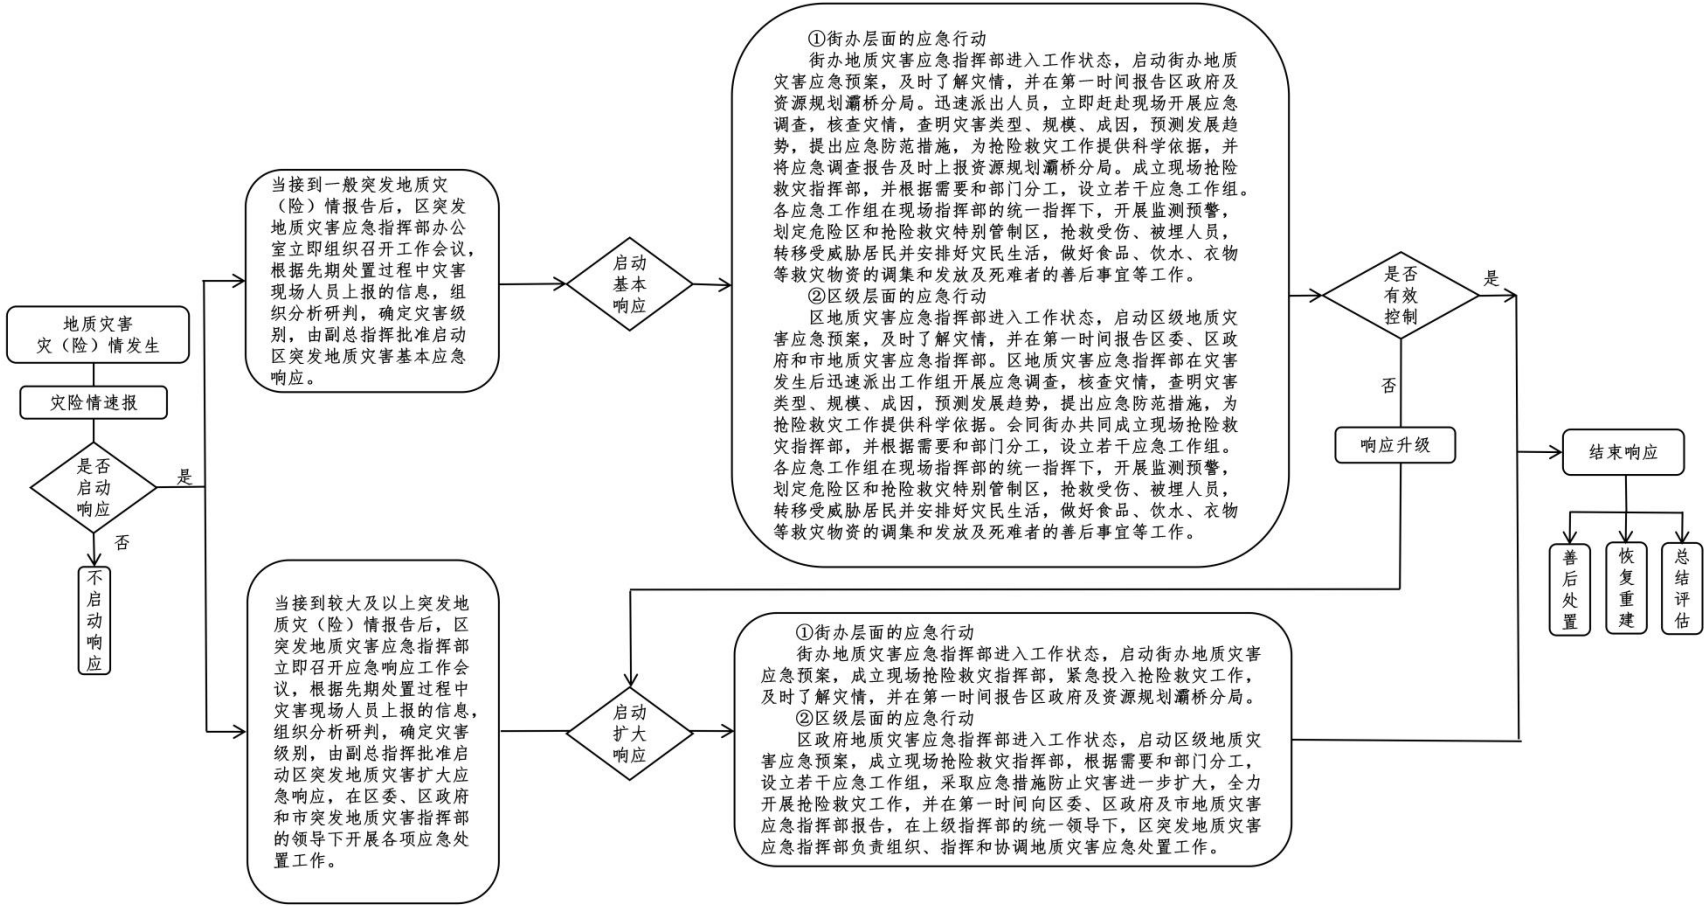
地质灾害灾（险）情发生

灾险情速报

是否启动响应

是

否

不启动响应

当接到一般突发地质灾（险）情报告后，区突发地质灾害应急指挥部办公室立即组织召开工作会议，根据先期处置过程中灾害现场人员上报的信息，组织分析研判，确定灾害级别，由副总指挥批准启动区突发地质灾害基本应急响应。

启动基本响应

①街办层面的应急行动
街办地质灾害应急指挥部进入工作状态，启动街办地质灾害应急预案，及时了解灾情，并在第一时间报告区政府及资源规划灞桥分局。迅速派出人员，立即赶赴现场开展应急调查，核查灾情，查明灾害类型、规模、成因，预测发展趋势，提出应急防范措施，为抢险救灾工作提供科学依据，并将应急调查报告及时上报资源规划灞桥分局。成立现场抢险救灾指挥部，并根据需要和部门分工，设立若干应急工作组。各应急工作组在现场指挥部的统一指挥下，开展监测预警，划定危险区和抢险救灾特别管制区，抢救受伤、被埋人员，转移受威胁居民并安排好灾民生活，做好食品、饮水、衣物等救灾物资的调集和发放及死难者的善后事宜等工作。
②区级层面的应急行动
区地质灾害应急指挥部进入工作状态，启动区级地质灾害应急预案，及时了解灾情，并在第一时间报告区委、区政府和市地质灾害应急指挥部。区地质灾害应急指挥部在灾害发生后迅速派出工作组开展应急调查，核查灾情，查明灾害类型、规模、成因，预测发展趋势，提出应急防范措施，为抢险救灾工作提供科学依据。会同街办共同成立现场抢险救灾指挥部，并根据需要和部门分工，设立若干应急工作组。各应急工作组在现场指挥部的统一指挥下，开展监测预警，划定危险区和抢险救灾特别管制区，抢救受伤、被埋人员，转移受威胁居民并安排好灾民生活，做好食品、饮水、衣物等救灾物资的调集和发放及死难者的善后事宜等工作。

是否有效控制

是

否

响应升级

结束响应

善后处置

恢复重建

总结评估

当接到较大及以上突发地质灾（险）情报告后，区突发地质灾害应急指挥部立即召开应急响应工作会议，根据先期处置过程中灾害现场人员上报的信息，组织分析研判，确定灾害级别，由副总指挥批准启动区突发地质灾害扩大应急响应，在区委、区政府和市突发地质灾害指挥部的领导下开展各项应急处置工作。

启动扩大响应

①街办层面的应急行动
街办地质灾害应急指挥部进入工作状态，启动街办地质灾害应急预案，成立现场抢险救灾指挥部，紧急投入抢险救灾工作，及时了解灾情，并在第一时间报告区政府及资源规划灞桥分局。
②区级层面的应急行动
区政府地质灾害应急指挥部进入工作状态，启动区级地质灾害应急预案，成立现场抢险救灾指挥部，根据需要和部门分工，设立若干应急工作组，采取应急措施防止灾害进一步扩大，全力开展抢险救灾工作，并在第一时间向区委、区政府及市地质灾害应急指挥部报告，在上级指挥部的统一领导下，区突发地质灾害应急指挥部负责组织、指挥和协调地质灾害应急处置工作。